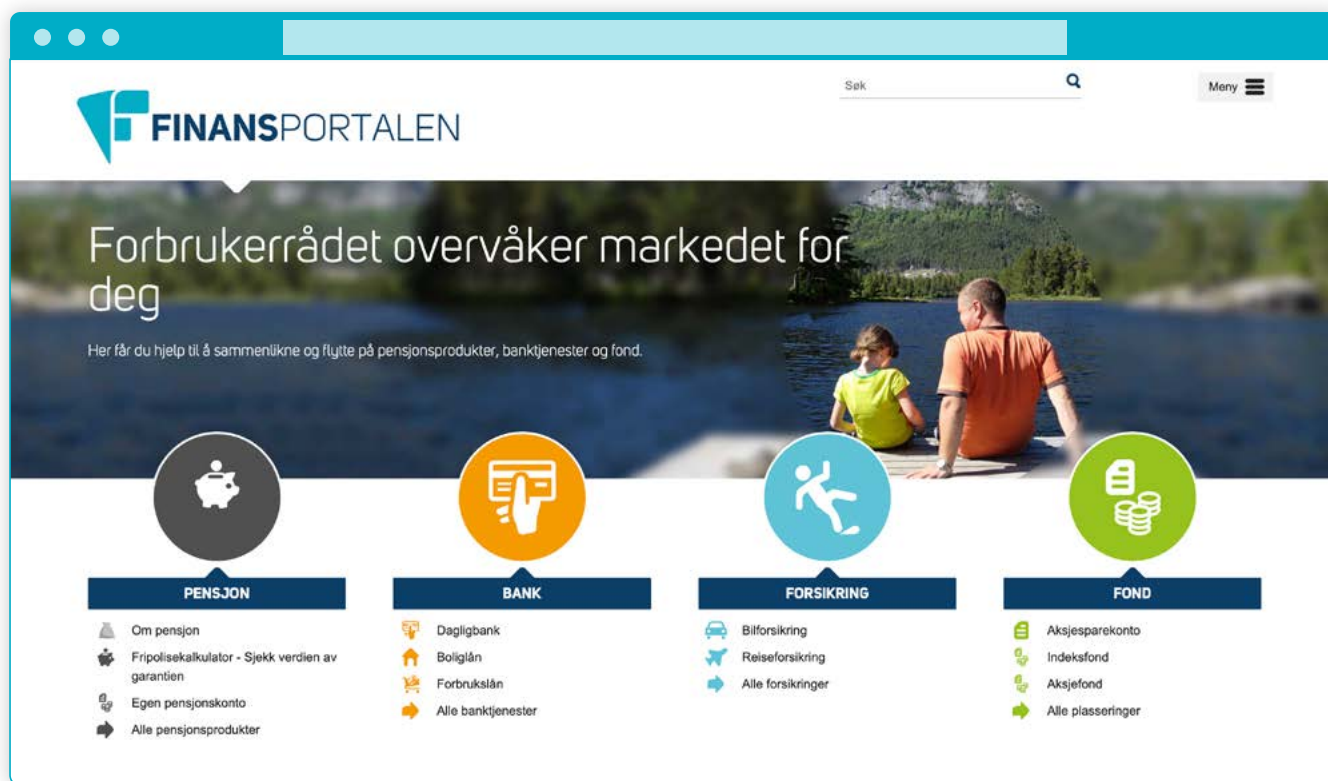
Søk

Meny

FINANSPORTALEN

Forbrukerrådet overvåker markedet for deg

Her får du hjelp til å sammenlikne og flytte på pensjonsprodukter, banktjenester og fond.

PENSJON

Om pensjon
Fripolisekalkulator - Sjekk verdien av garantien
Egen pensjonskonto
Alle pensjonsprodukter

BANK

Dagligbank
Boliglån
Forbrukslån
Alle banktjenester

FORSIKRING

Bilforsikring
Reiseforsikring
Alle forsikringer

FOND

Aksjesparekonto
Indeksfond
Aksjefond
Alle plasseringer